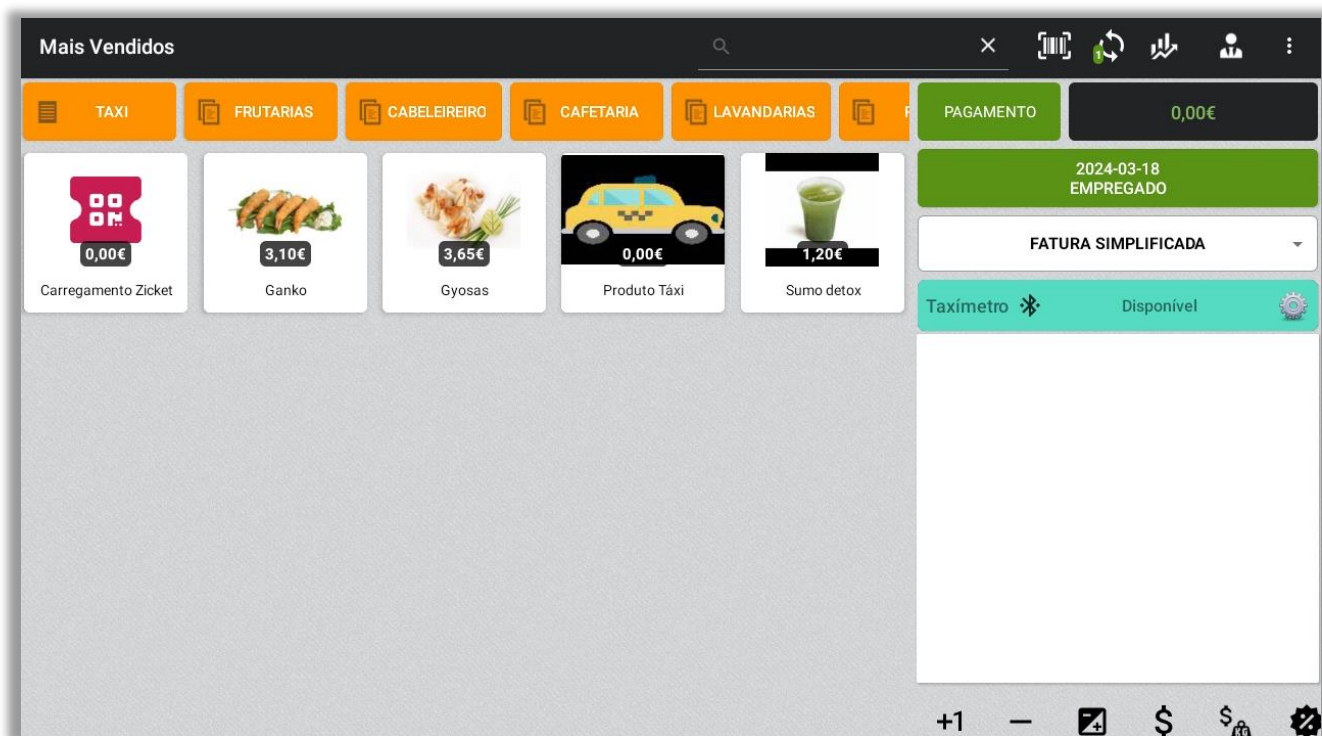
Mais Vendidos

TAXI

FRUTARIAS

CABELEIREIRO

CAFETARIA

LAVANDARIAS

PAGAMENTO

0,00€

2024-03-18
EMPREGADO

FATURA SIMPLIFICADA

Taxímetro

Disponível

0,00€
Carregamento Zicket

3,10€
Ganko

3,65€
Gyosas

0,00€
Produto Táxi

1,20€
Sumo detox

+1

—

$